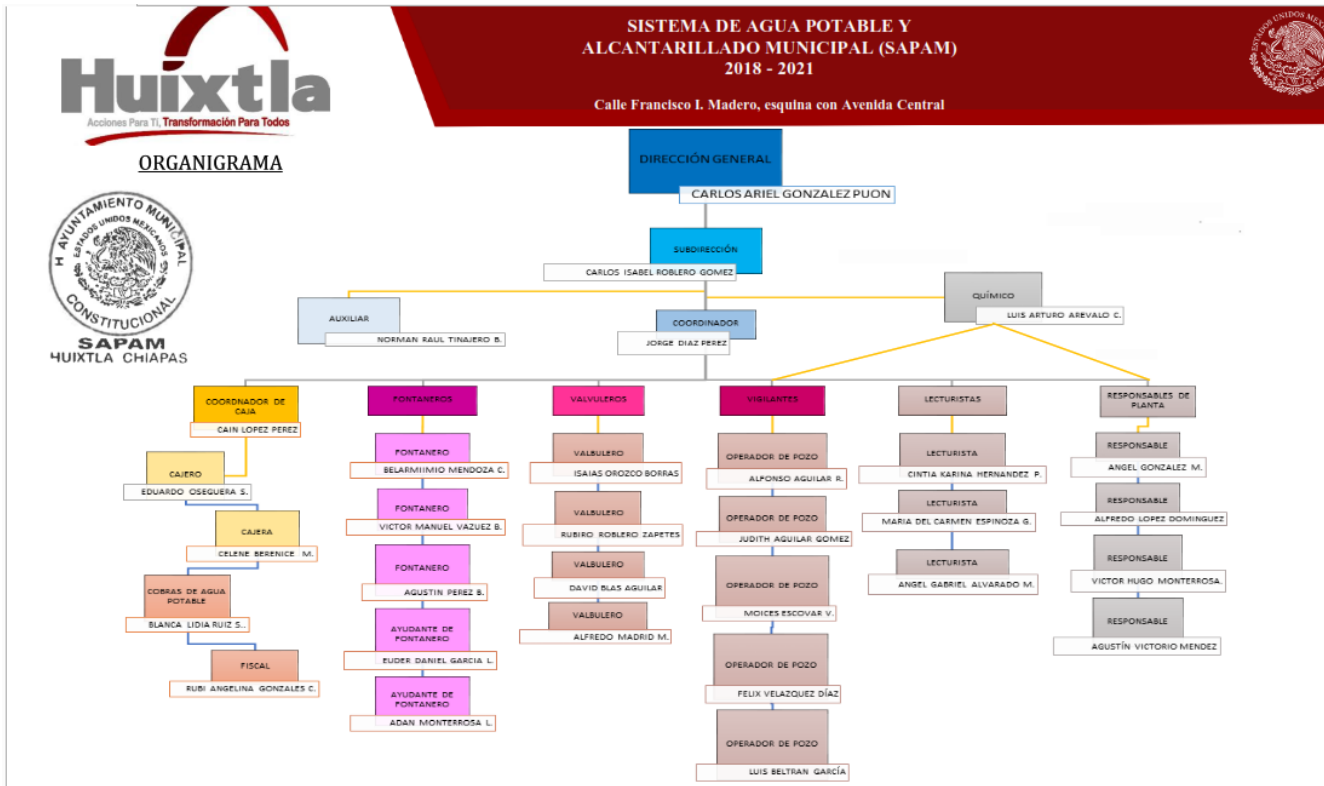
Huixtla
Acciones Para Ti, Transformación Para Todos

SISTEMA DE AGUA POTABLE Y ALCANTARILLADO MUNICIPAL (SAPAM)
2018 - 2021

Calle Francisco I. Madero, esquina con Avenida Central

ESTADOS UNIDOS MEXICANOS

ORGANIGRAMA

H. AYUNTAMIENTO MUNICIPAL CONSTITUCIONAL
ESTADOS UNIDOS MEXICANOS
SAPAM
HUIXTLA CHIAPAS

DIRECCIÓN GENERAL
CARLOS ARIEL GONZALEZ PUON

SUBDIRECCIÓN
CARLOS ISABEL ROBLERO GOMEZ

AUXILIAR
NORMAN RAUL TINAJERO B.

COORDINADOR
JORGE DIAZ PEREZ

QUÍMICO
LUIS ARTURO AREVALO C.

COORDNADOR DE CAJA
CAIN LOPEZ PEREZ

CAJERO
EDUARDO OSEGUERA S.

CAJERA
CELENE BERENICE M.

COBRAS DE AGUA POTABLE
BLANCA LIDIA RUIZ S.

FISCAL
RUBI ANGELINA GONZALES C.

FONTANEROS

FONTANERO
BELARMIIMIO MENDOZA C.

FONTANERO
VICTOR MANUEL VAZUEZ B.

FONTANERO
AGUSTIN PEREZ B.

AYUDANTE DE FONTANERO
EUDER DANIEL GARCIA L.

AYUDANTE DE FONTANERO
ADAN MONTERROSA L.

VALVULEROS

VALBULERO
ISAIAS OROZCO BORRAS

VALBULERO
RUBIRO ROBLERO ZAPETES

VALBULERO
DAVID BLAS AGUILAR

VALBULERO
ALFREDO MADRID M.

VIGILANTES

OPERADOR DE POZO
ALFONSO AGUILAR R.

OPERADOR DE POZO
JUDITH AGUILAR GOMEZ

OPERADOR DE POZO
MOICES ESCOVAR V.

OPERADOR DE POZO
FELIX VELAZQUEZ DÍAZ

OPERADOR DE POZO
LUIS BELTRAN GARCÍA

LECTURISTAS

LECTURISTA
CINTIA KARINA HERNANDEZ P.

LECTURISTA
MARIA DEL CARMEN ESPINOZA G.

LECTURISTA
ANGEL GABRIEL ALVARADO M.

RESPONSABLES DE PLANTA

RESPONSABLE
ANGEL GONZALEZ M.

RESPONSABLE
ALFREDO LOPEZ DOMINGUEZ

RESPONSABLE
VICTOR HUGO MONTERROSA.

RESPONSABLE
AGUSTÍN VICTORIO MENDEZ